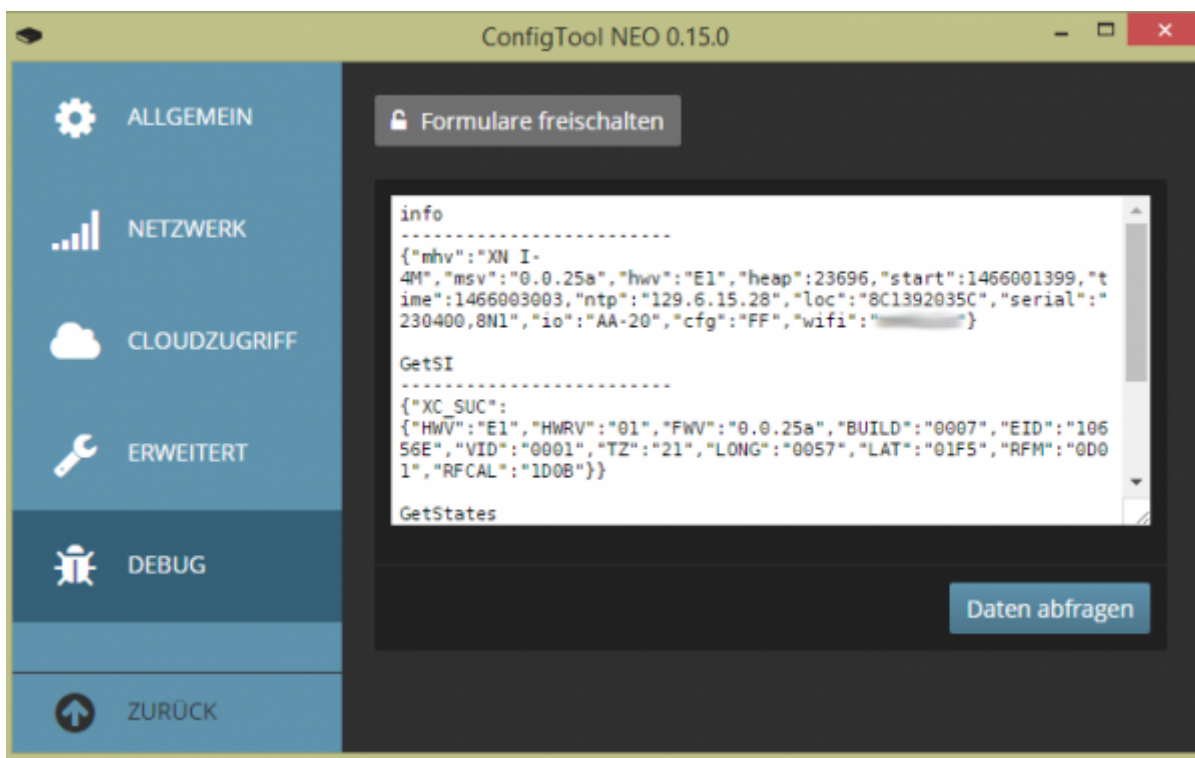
ConfigTool NEO 0.15.0

ALLGEMEIN

NETZWERK

CLOUDZUGRIFF

ERWEITERT

DEBUG

ZURÜCK

Formulare freischalten

info
--------------------------
{"mhv":"XN I-4M","msv":"0.0.25a","hwv":"E1","heap":23696,"start":1466001399,"time":1466003003,"ntp":"129.6.15.28","loc":"8C1392035C","serial":"230400,8N1","io":"AA-20","cfg":"FF","wifi":"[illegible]"}

GetSI
--------------------------
{"XC_SUC":
{"HWV":"E1","HWRV":"01","FWV":"0.0.25a","BUILD":"0007","EID":"10656E","VID":"0001","TZ":"21","LONG":"0057","LAT":"01F5","RFM":"0D01","RFCAL":"1D0B"}}

GetStates

Daten abfragen